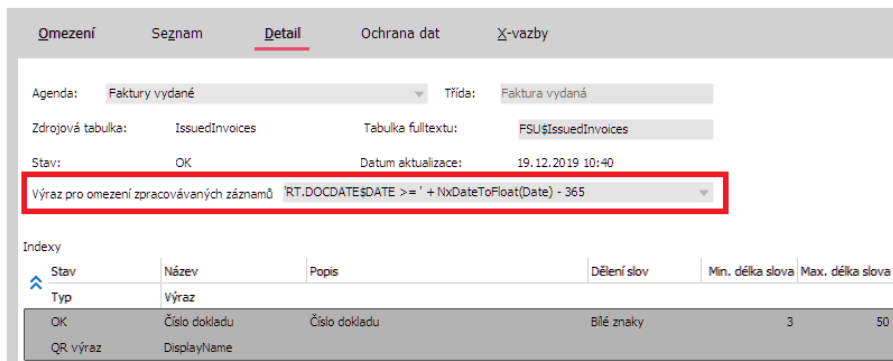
Omezení   Seznam   Detail   Ochrana dat   X-vazby

Agenda: Faktury vydané   Třída: Faktura vydaná

Zdrojová tabulka: IssuedInvoices   Tabulka fulltextu: FSU$IssuedInvoices

Stav: OK   Datum aktualizace: 19.12.2019 10:40

Výraz pro omezení zpracovávaných záznamů 'RT.DOCDATE$DATE >= ' + NxDateToFloat(Date) - 365

Indexy

| Stav | Název | Popis | Dělení slov | Min. délka slova | Max. délka slova |
|---|---|---|---|---|---|
| Typ | Výraz | | | | |
| OK | Číslo dokladu | Číslo dokladu | Bílé znaky | 3 | 50 |
| QR výraz | DisplayName | | | | |